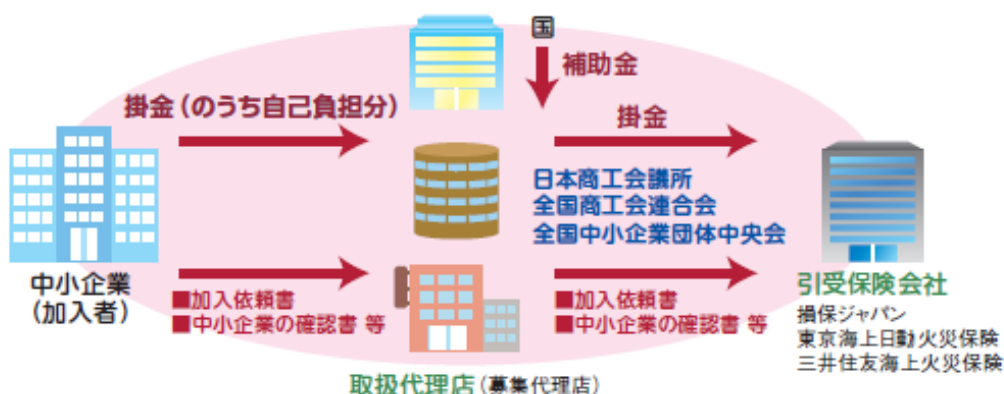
国

補助金

掛金（のうち自己負担分）

掛金

日本商工会議所
全国商工会連合会
全国中小企業団体中央会

中小企業
（加入者）

■加入依頼書
■中小企業の確認書 等

■加入依頼書
■中小企業の確認書 等

引受保険会社
損保ジャパン
東京海上日動火災保険
三井住友海上火災保険

取扱代理店（募集代理店）